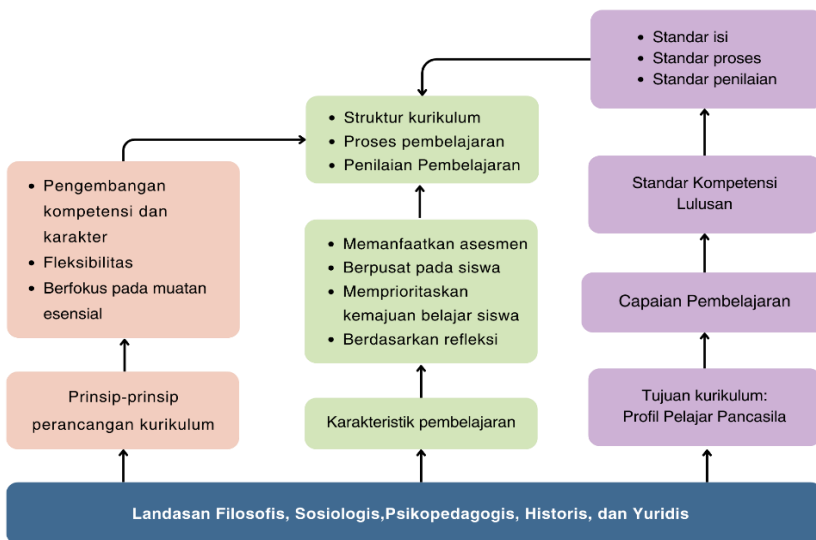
- Standar isi
- Standar proses
- Standar penilaian

- Struktur kurikulum
- Proses pembelajaran
- Penilaian Pembelajaran

- Pengembangan kompetensi dan karakter
- Fleksibilitas
- Berfokus pada muatan esensial

Standar Kompetensi Lulusan

- Memanfaatkan asesmen
- Berpusat pada siswa
- Memprioritaskan kemajuan belajar siswa
- Berdasarkan refleksi

Capaian Pembelajaran

Prinsip-prinsip perancangan kurikulum

Karakteristik pembelajaran

Tujuan kurikulum: Profil Pelajar Pancasila

Landasan Filosofis, Sosiologis,Psikopedagogis, Historis, dan Yuridis